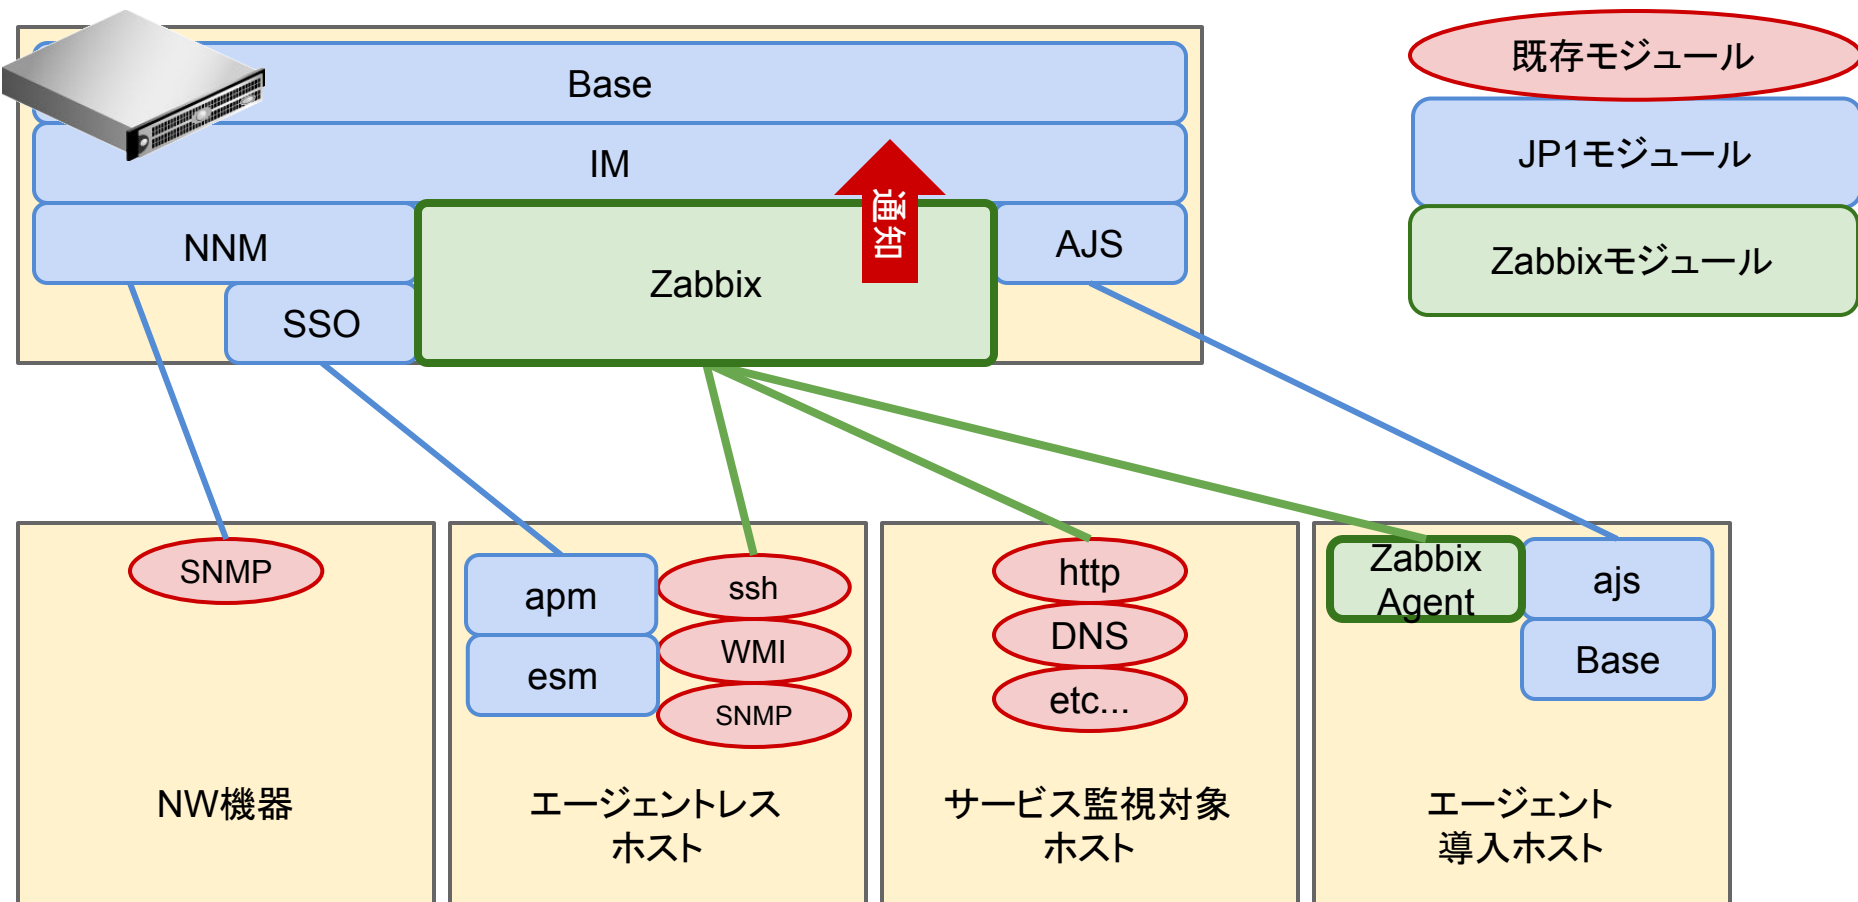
Base

IM

NNM

Zabbix

通知

AJS

SSO

既存モジュール

JP1モジュール

Zabbixモジュール

SNMP

NW機器

apm

esm

ssh

WMI

SNMP

エージェントレス
ホスト

http

DNS

etc...

サービス監視対象
ホスト

Zabbix Agent

ajs

Base

エージェント
導入ホスト